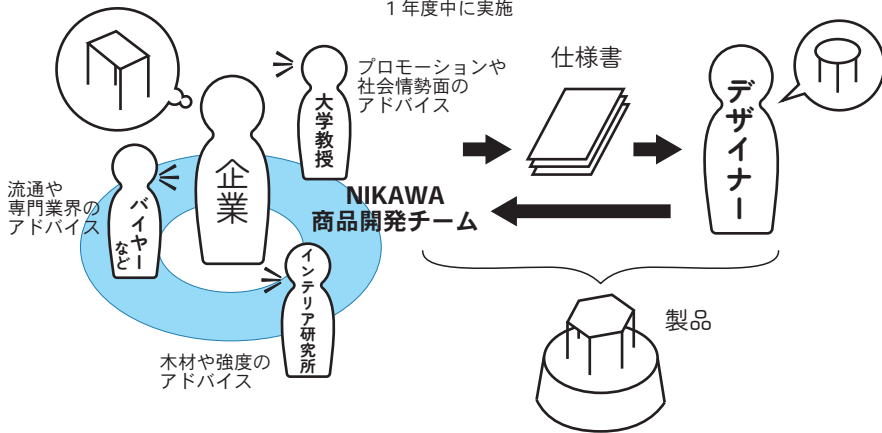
1年度中に実施

プロモーションや社会情勢面のアドバイス

大学教授

仕様書

デザイナー

企業

流通や専門業界のアドバイス

バイヤーなど

NIKAWA
商品開発チーム

インテリア研究所

製品

木材や強度のアドバイス